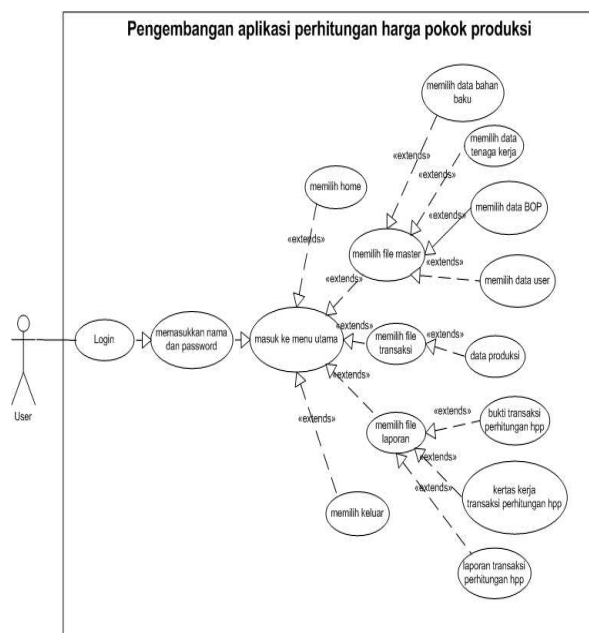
Pengembangan aplikasi perhitungan harga pokok produksi

memilih data bahan baku

memilih data tenaga kerja

«extends»

«extends»

memilih home

«extends»

memilih data BOP

memilih file master

«extends»

«extends»

«extends»

memilih data user

«extends»

«extends»

User

Login

memasukkan nama dan password

masuk ke menu utama

memilih file transaksi

data produksi

«extends»

«extends»

memilih file laporan

«extends»

bukti transaksi perhitungan hpp

«extends»

«extends»

kertas kerja transaksi perhitungan hpp

memilih keluar

laporan transaksi perhitungan hpp